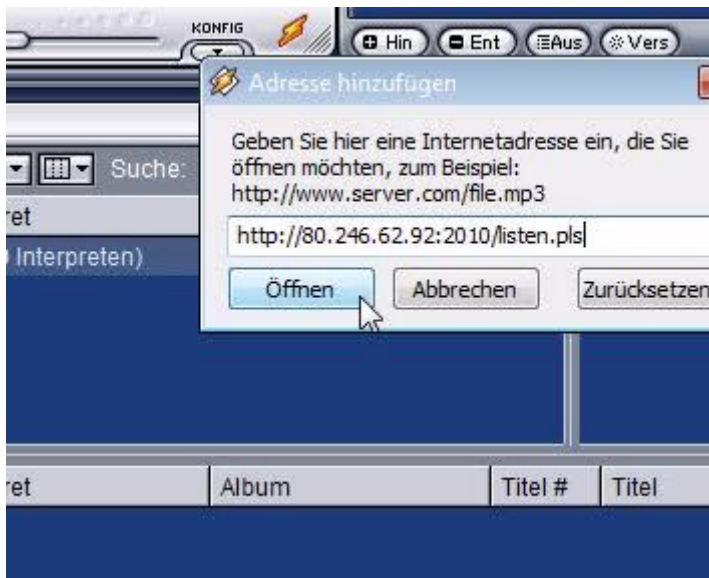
KONFIG

Hin Ent Aus Vers

Adresse hinzufügen

Geben Sie hier eine Internetadresse ein, die Sie öffnen möchten, zum Beispiel: http://www.server.com/file.mp3

http://80.246.62.92:2010/listen.pls

Öffnen Abbrechen Zurücksetzen

Suche:

ret

Interpreten)

ret

Album

Titel #

Titel